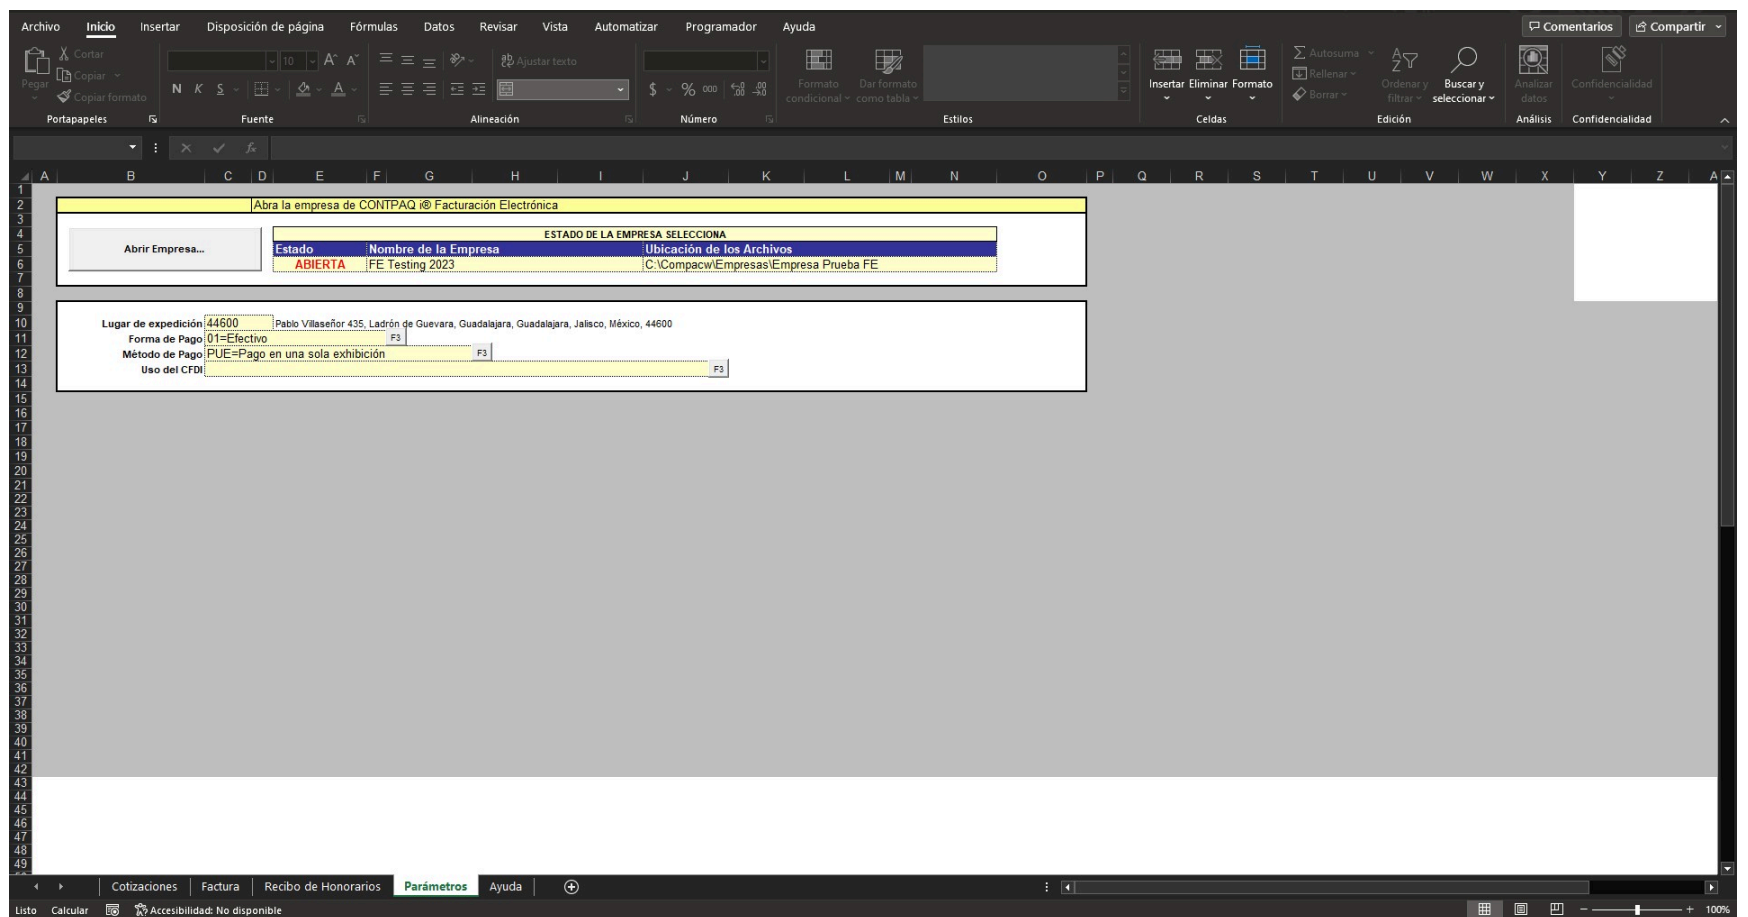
Archivo Inicio Insertar Disposición de página Fórmulas Datos Revisar Vista Automatizar Programador Ayuda

Comentarios Compartir

Pegar Cortar Copiar Copiar formato Portapapeles

N K S Fuente

Ajustar texto Alineación

$ % 000 Número

Formato condicional Dar formato como tabla Estilos

Insertar Eliminar Formato Celdas

Autosuma Rellenar Borrar Ordenar y filtrar Buscar y seleccionar Edición

Analizar datos Análisis

Confidencialidad Confidencialidad

A B C D E F G H I J K L M N O P Q R S T U V W X Y Z

Abra la empresa de CONTPAQ i® Facturación Electrónica

Abrir Empresa...

ESTADO DE LA EMPRESA SELECCIONA

| Estado | Nombre de la Empresa | Ubicación de los Archivos |
|---|---|---|
| ABIERTA | FE Testing 2023 | C:\Compacw\Empresas\Empresa Prueba FE |

Lugar de expedición 44600 Pablo Villaseñor 435, Ladrón de Guevara, Guadalajara, Guadalajara, Jalisco, México, 44600
Forma de Pago 01=Efectivo F3
Método de Pago PUE=Pago en una sola exhibición F3
Uso del CFDI F3

Cotizaciones Factura Recibo de Honorarios Parámetros Ayuda

Listo Calcular Accesibilidad: No disponible 100%